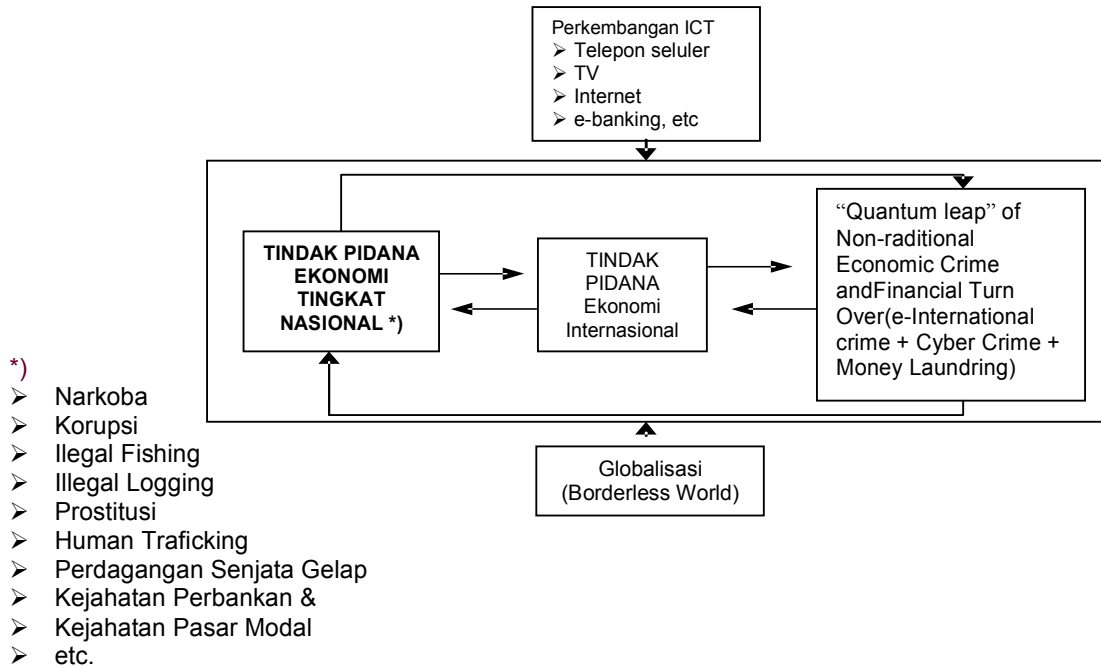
Perkembangan ICT
➢ Telepon seluler
➢ TV
➢ Internet
➢ e-banking, etc

TINDAK PIDANA EKONOMI TINGKAT NASIONAL *)

TINDAK PIDANA Ekonomi Internasional

"Quantum leap" of Non-raditional Economic Crime andFinancial Turn Over(e-International crime + Cyber Crime + Money Laundring)

Globalisasi (Borderless World)

*)
➢ Narkoba
➢ Korupsi
➢ Ilegal Fishing
➢ Illegal Logging
➢ Prostitusi
➢ Human Traficking
➢ Perdagangan Senjata Gelap
➢ Kejahatan Perbankan &
➢ Kejahatan Pasar Modal
➢ etc.